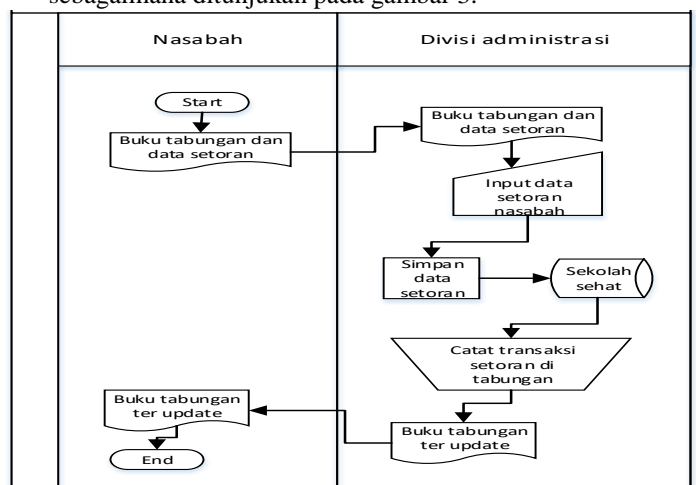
sebagaimana ditunjukan pada gambar 5.

| Nasabah | Divisi administrasi |
|---|---|

Start

Buku tabungan dan data setoran

Buku tabungan dan data setoran

Input data setoran nasabah

Simpan data setoran

Sekolah sehat

Catat transaksi setoran di tabungan

Buku tabungan ter update

Buku tabungan ter update

End